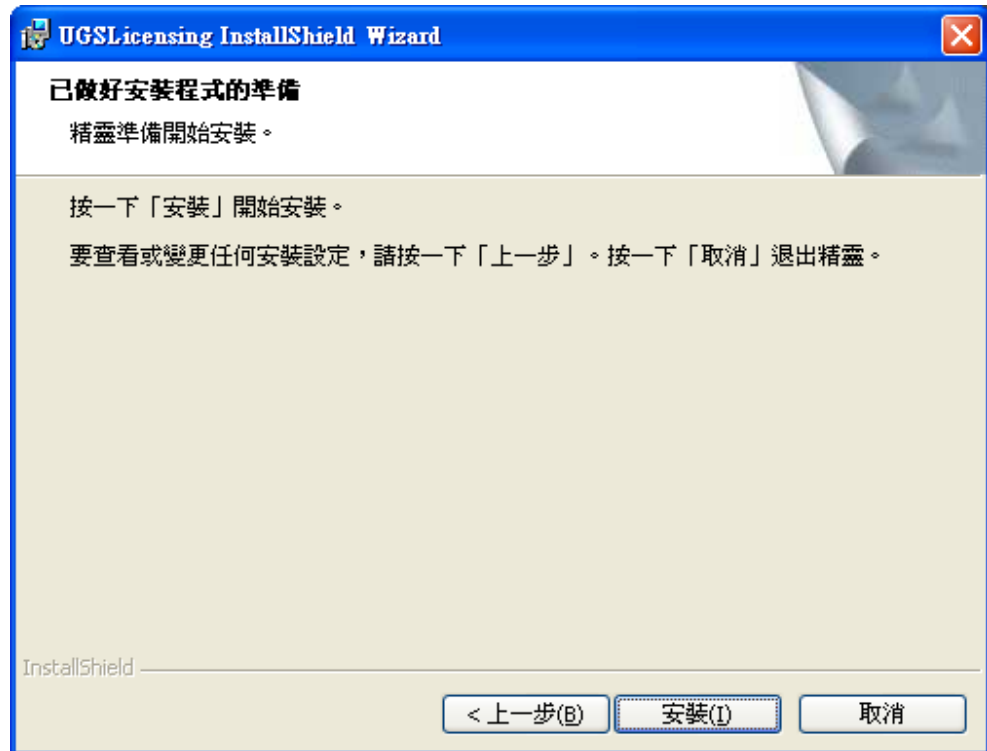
UGSLicensing InstallShield Wizard

已做好安裝程式的準備

精靈準備開始安裝。

按一下「安裝」開始安裝。

要查看或變更任何安裝設定，請按一下「上一步」。按一下「取消」退出精靈。

InstallShield

< 上一步(B)

安裝(I)

取消